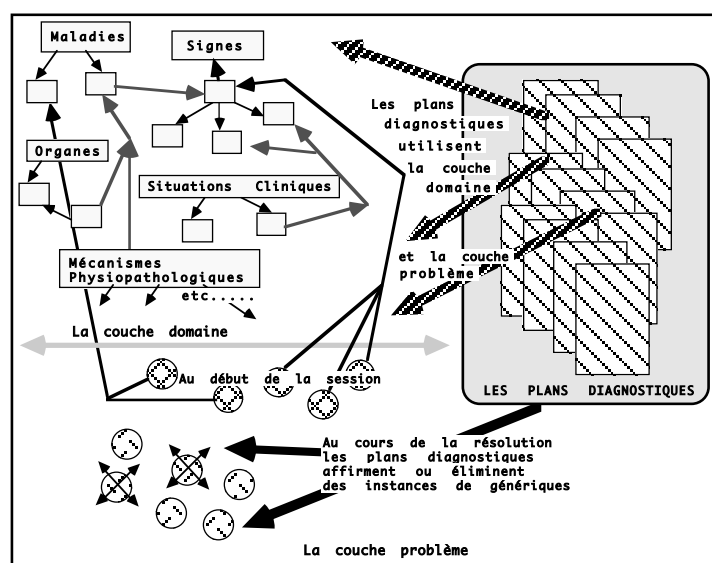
Maladies

Signes

Organes

Situations Cliniques

Mécanismes Physiopathologiques

etc.....

La couche domaine

Les plans diagnostiques utilisent la couche domaine

et la couche problème

Au début de la session

LES PLANS DIAGNOSTIQUES

Au cours de la résolution les plans diagnostiques affirment ou éliminent des instances de génériques

La couche problème